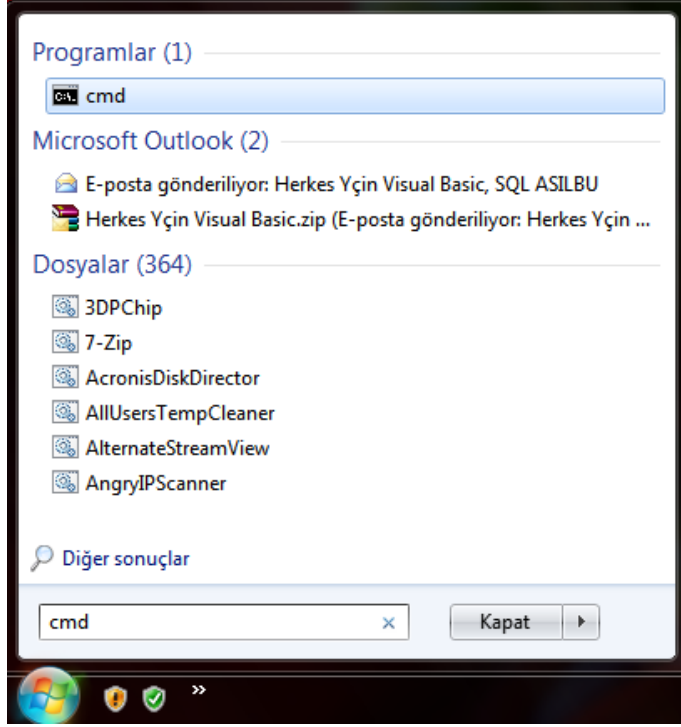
Programlar (1)

cmd

Microsoft Outlook (2)

E-posta gönderiliyor: Herkes Yçin Visual Basic, SQL ASILBU

Herkes Yçin Visual Basic.zip (E-posta gönderiliyor: Herkes Yçin ...

Dosyalar (364)

3DPChip

7-Zip

AcronisDiskDirector

AllUsersTempCleaner

AlternateStreamView

AngryIPScanner

Diğer sonuçlar

cmd

×

Kapat

»